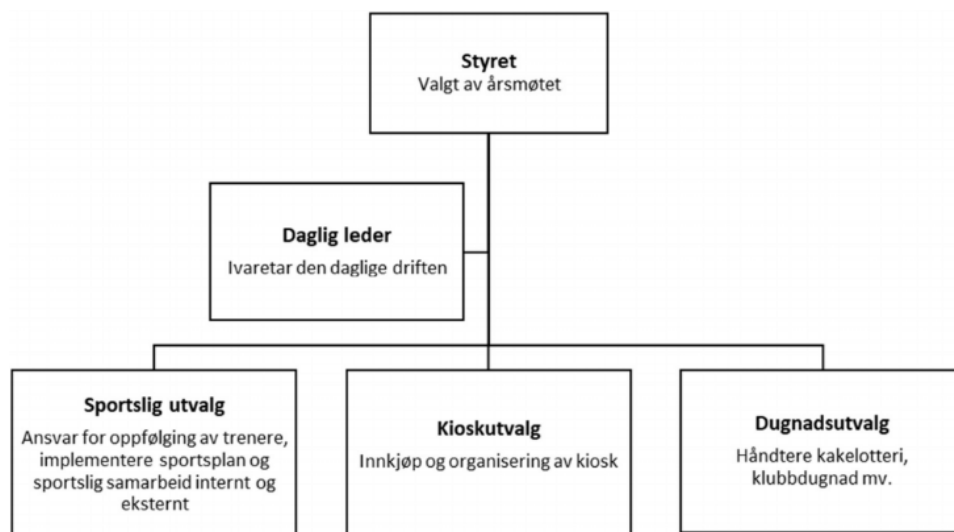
Styret
Valgt av årsmøtet

Daglig leder
Ivaretar den daglige driften

Sportslig utvalg
Ansvar for oppfølging av trenere, implementere sportsplan og sportslig samarbeid internt og eksternt

Kioskutvalg
Innkjøp og organisering av kiosk

Dugnadsutvalg
Håndtere kakelotteri, klubbdugnad mv.